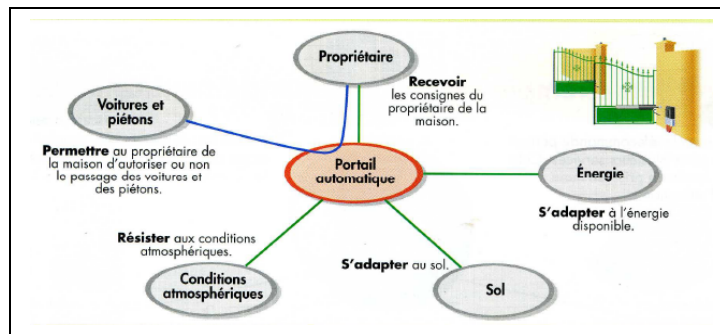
Propriétaire

Recevoir les consignes du propriétaire de la maison.

Voitures et piétons

Permettre au propriétaire de la maison d'autoriser ou non le passage des voitures et des piétons.

Portail automatique

Énergie

S'adapter à l'énergie disponible.

Résister aux conditions atmosphériques.

S'adapter au sol.

Conditions atmosphériques

Sol